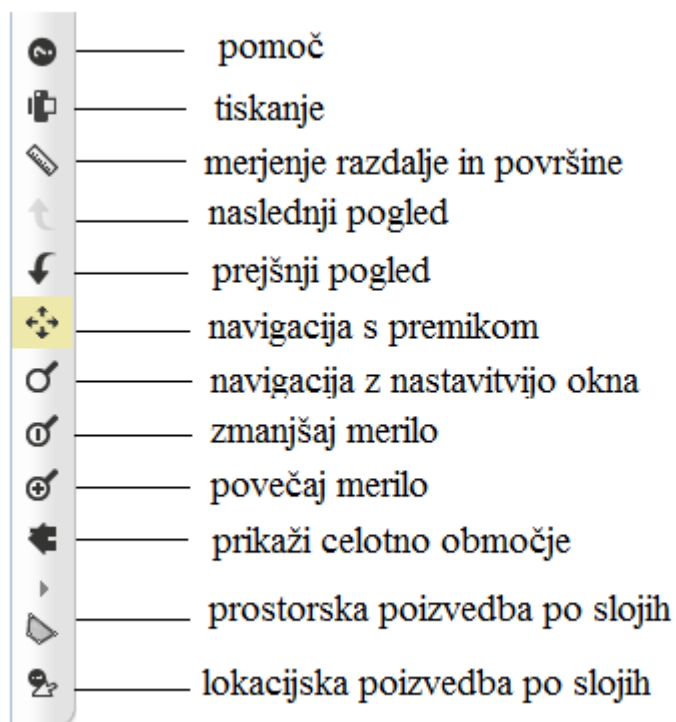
pomoč
tiskanje
merjenje razdalje in površine
naslednji pogled
prejšnji pogled
navigacija s premikom
navigacija z nastavitvijo okna
zmanjšaj merilo
povečaj merilo
prikaži celotno območje
prostorska poizvedba po slojih
lokacijska poizvedba po slojih